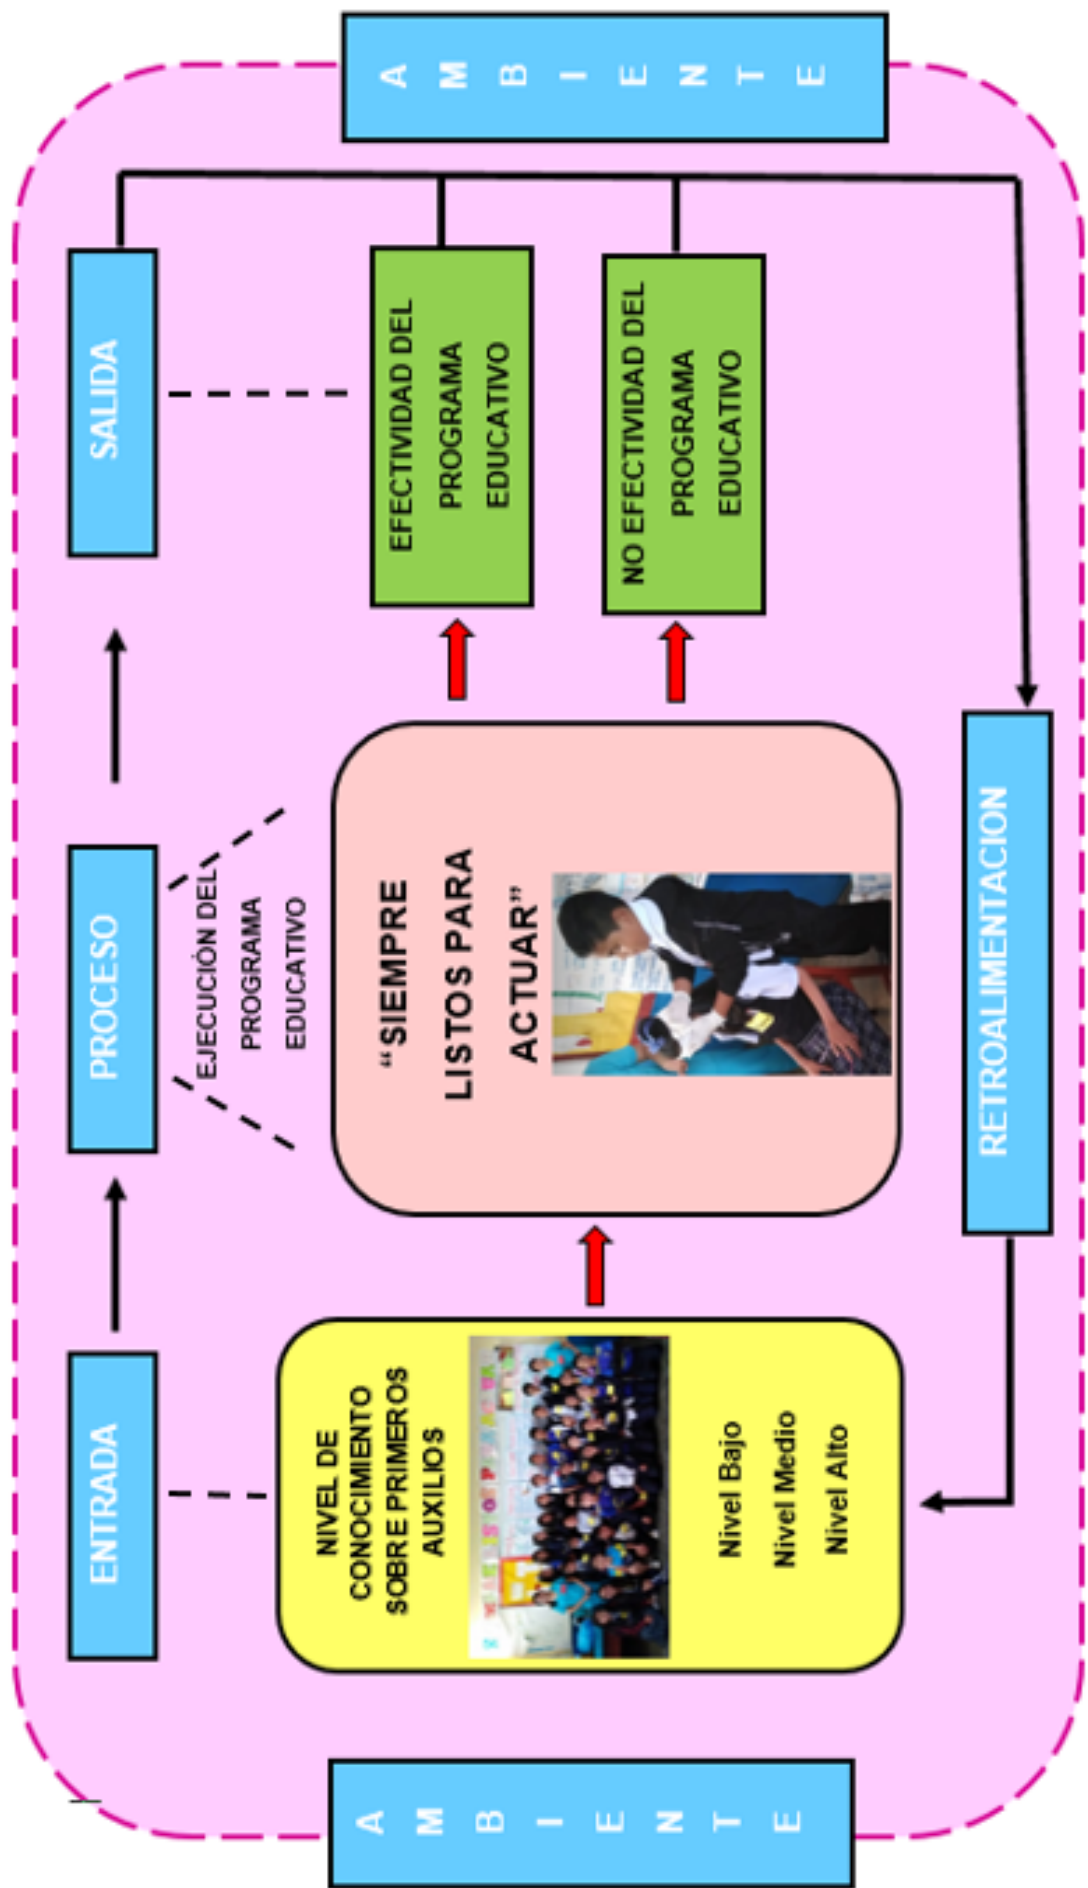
AMBIENTE

ENTRADA

NIVEL DE CONOCIMIENTO SOBRE PRIMEROS AUXILIOS

Nivel Bajo
Nivel Medio
Nivel Alto

PROCESO

EJECUCIÓN DEL PROGRAMA EDUCATIVO

"SIEMPRE LISTOS PARA ACTUAR"

SALIDA

EFECTIVIDAD DEL PROGRAMA EDUCATIVO

NO EFECTIVIDAD DEL PROGRAMA EDUCATIVO

RETROALIMENTACION

AMBIENTE